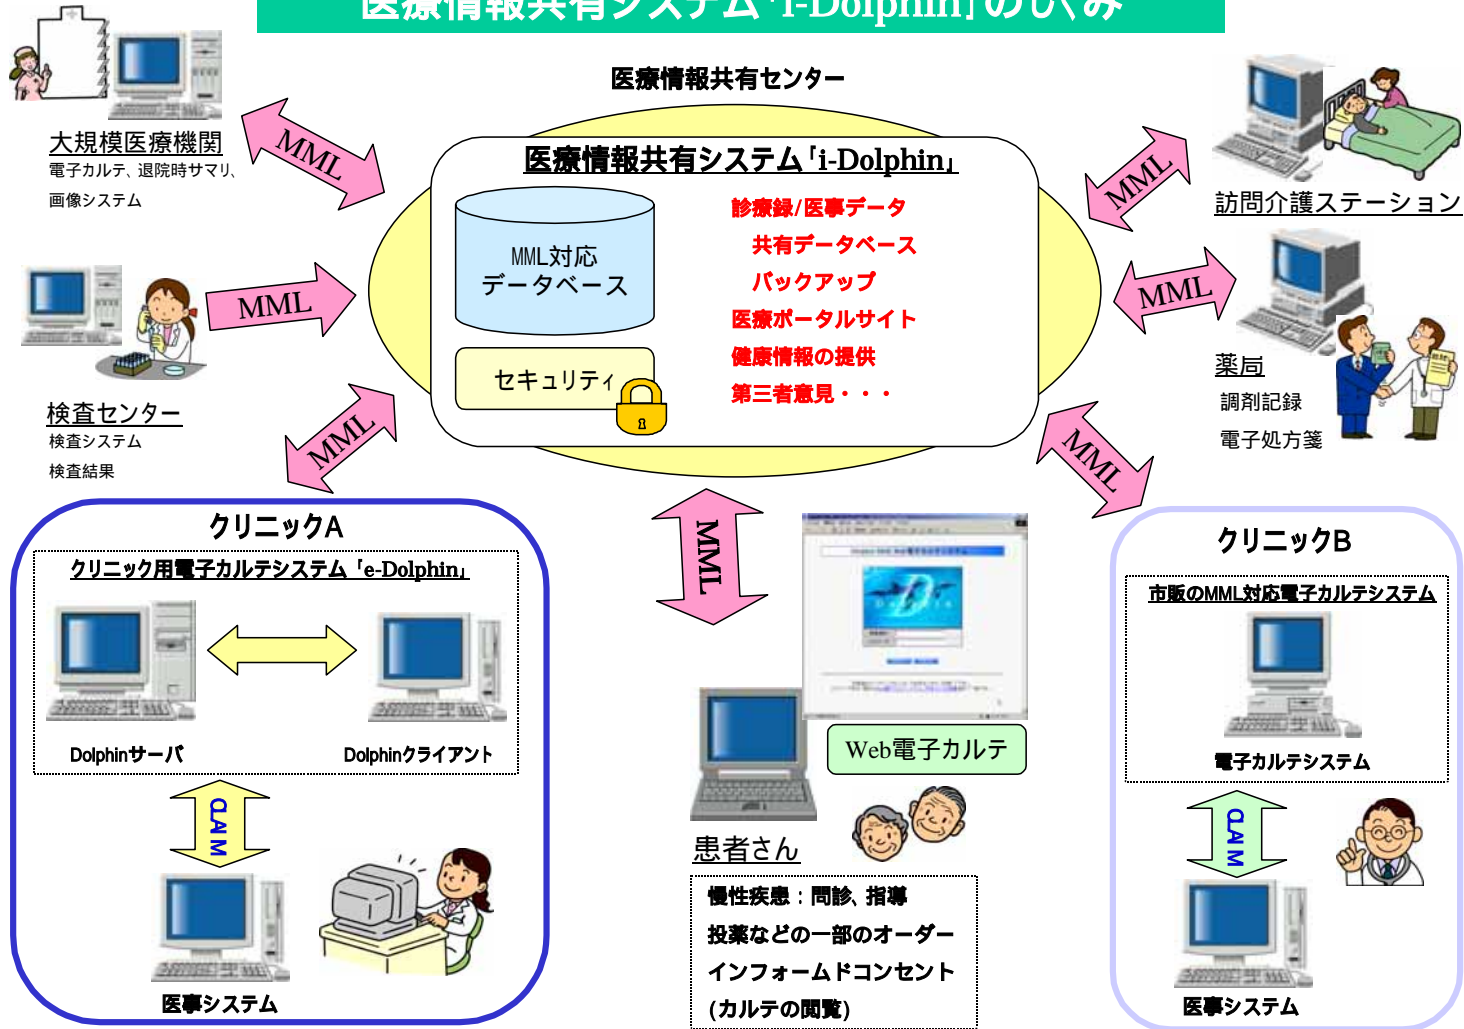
医療情報共有システム「i-Dolphin」のしくみ

医療情報共有センター

大規模医療機関
電子カルテ、退院時サマリ、
画像システム

MML

医療情報共有システム「i-Dolphin」

MML対応
データベース

セキュリティ

診療録/医事データ
共有データベース
バックアップ
医療ポータルサイト
健康情報の提供
第三者意見・・・

MML

訪問介護ステーション

MML

MML

薬局
調剤記録
電子処方箋

検査センター
検査システム
検査結果

MML

MML

クリニックA
クリニック用電子カルテシステム「e-Dolphin」
Dolphinサーバ
Dolphinクライアント
CLAIM
医事システム

MML

Web電子カルテ

患者さん
慢性疾患：問診、指導
投薬などの一部のオーダー
インフォームドコンセント
(カルテの閲覧)

クリニックB
市販のMML対応電子カルテシステム
電子カルテシステム
CLAIM
医事システム